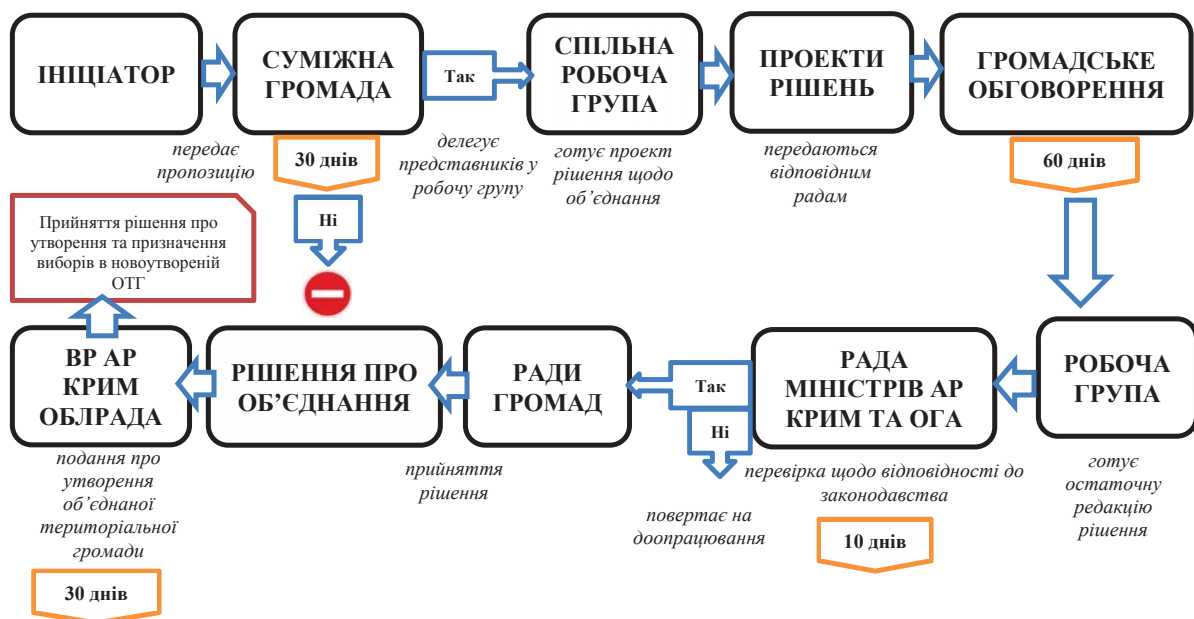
ІНІЦІАТОР

передає пропозицію

СУМІЖНА ГРОМАДА

30 днів

Так

Ні

делегує представників у робочу групу

СПІЛЬНА РОБОЧА ГРУПА

готує проект рішення щодо об'єднання

ПРОЕКТИ РІШЕНЬ

передаються відповідним радам

ГРОМАДСЬКЕ ОБГОВОРЕННЯ

60 днів

Прийняття рішення про утворення та призначення виборів в новоутвореній ОТГ

ВР АР КРИМ ОБЛРАДА

подання про утворення об'єднаної територіальної громади

30 днів

РІШЕННЯ ПРО ОБ'ЄДНАННЯ

прийняття рішення

РАДИ ГРОМАД

Так

Ні

повертає на доопрацювання

РАДА МІНІСТРІВ АР КРИМ ТА ОГА

перевірка щодо відповідності до законодавства

10 днів

РОБОЧА ГРУПА

готує остаточну редакцію рішення